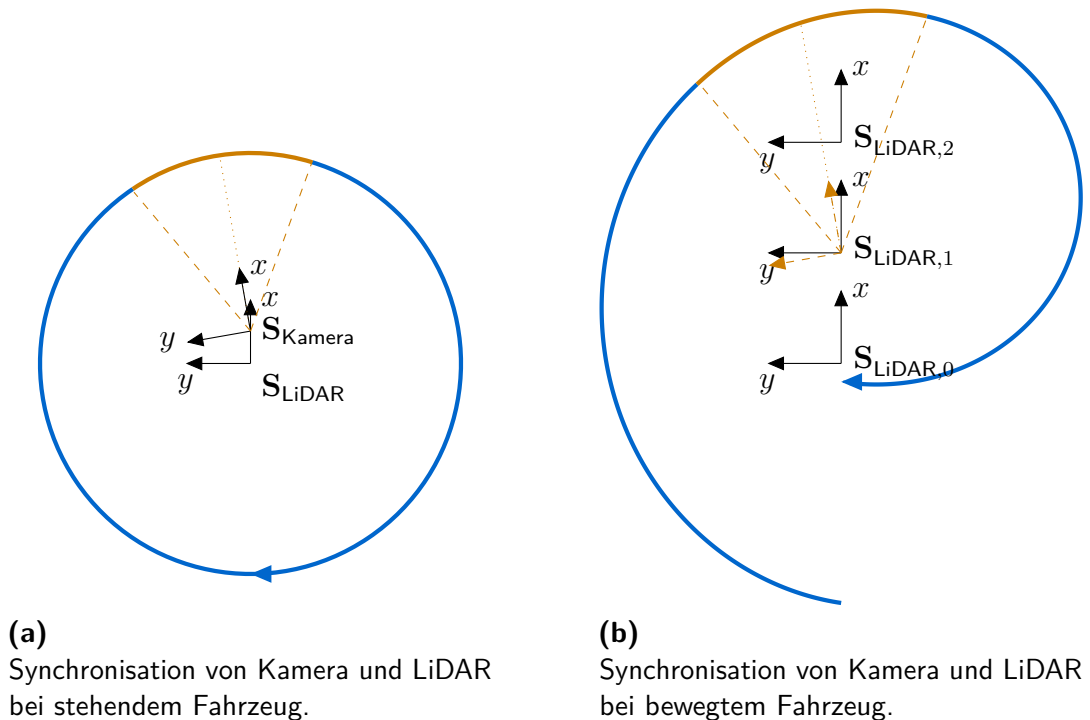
$x$

$x$

$y$

$\mathbf{S}_{\text{Kamera}}$

$y$

$\mathbf{S}_{\text{LiDAR}}$

$x$

$\mathbf{S}_{\text{LiDAR},2}$

$y$

$x$

$\mathbf{S}_{\text{LiDAR},1}$

$y$

$x$

$\mathbf{S}_{\text{LiDAR},0}$

$y$

**(a)**
Synchronisation von Kamera und LiDAR bei stehendem Fahrzeug.

**(b)**
Synchronisation von Kamera und LiDAR bei bewegtem Fahrzeug.